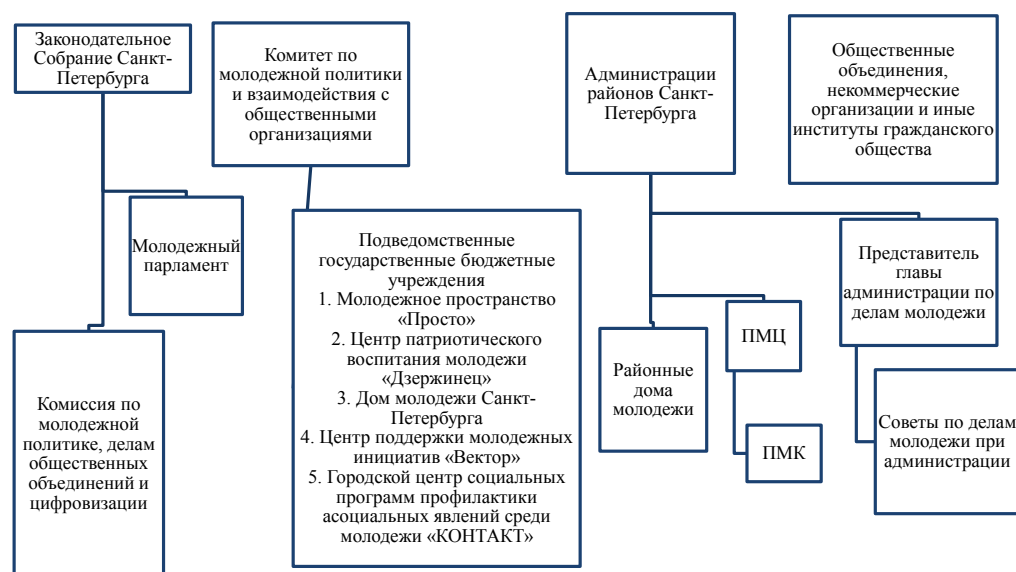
Законодательное Собрание Санкт-Петербурга

Комитет по молодежной политики и взаимодействия с общественными организациями

Администрации районов Санкт-Петербурга

Общественные объединения, некоммерческие организации и иные институты гражданского общества

Молодежный парламент

Подведомственные государственные бюджетные учреждения
1. Молодежное пространство «Просто»
2. Центр патриотического воспитания молодежи «Дзержинец»
3. Дом молодежи Санкт-Петербурга
4. Центр поддержки молодежных инициатив «Вектор»
5. Городской центр социальных программ профилактики асоциальных явлений среди молодежи «КОНТАКТ»

Представитель главы администрации по делам молодежи

ПМЦ

Районные дома молодежи

Комиссия по молодежной политике, делам общественных объединений и цифровизации

ПМК

Советы по делам молодежи при администрации